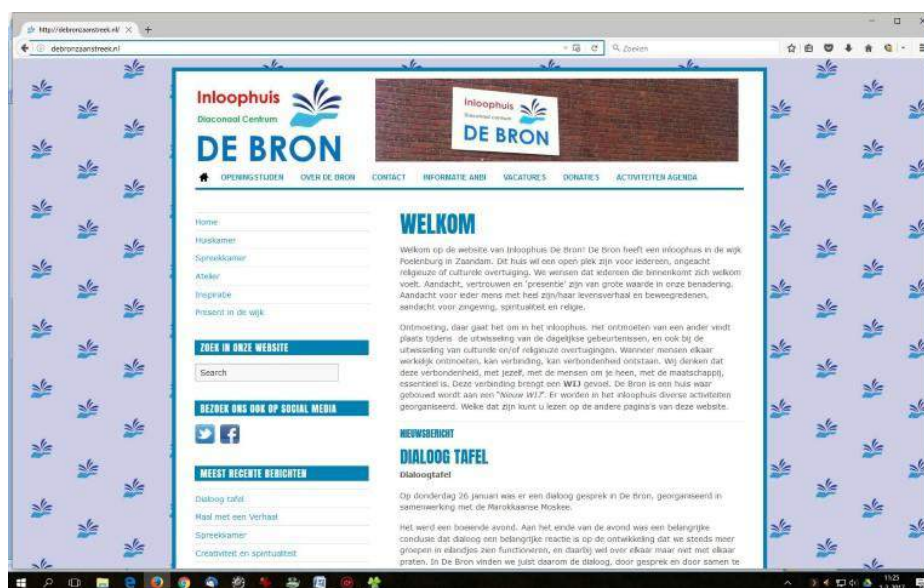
http://debronzaanstreek.nl/

debronzaanstreek.nl

Zoeken

Inloophuis
Diaconaal Centrum
DE BRON

Inloophuis
Diaconaal centrum
DE BRON

OPENINGSTIJDEN OVER DE BRON CONTACT INFORMATIE ANBI VACATURES DONATIES ACTIVITEITEN AGENDA

Home
Huiskamer
Spreekkamer
Atelier
Inspiratie
Present in de wijk

ZOEK IN ONZE WEBSITE

Search

BEZOEK ONS OOK OP SOCIAL MEDIA

MEEST RECENTE BERICHTEN

Dialoog tafel
Maal met een Verhaal
Spreekkamer
Creativiteit en spiritualiteit

WELKOM

Welkom op de website van Inloophuis De Bron! De Bron heeft een inloophuis in de wijk Poelenburg in Zaandam. Dit huis wil een open plek zijn voor iedereen, ongeacht religieuze of culturele overtuiging. We wensen dat iedereen die binnenkomt zich welkom voelt. Aandacht, vertrouwen en 'presentie' zijn van grote waarde in onze benadering. Aandacht voor ieder mens met heel zijn/haar levensverhaal en beweegredenen, aandacht voor zingeving, spiritualiteit en religie.

Ontmoeting, daar gaat het om in het inloophuis. Het ontmoeten van een ander vindt plaats tijdens de uitwisseling van de dagelijkse gebeurtenissen, en ook bij de uitwisseling van culturele en/of religieuze overtuigingen. Wanneer mensen elkaar werkelijk ontmoeten, kan verbinding, kan verbondenheid ontstaan. Wij denken dat deze verbondenheid, met jezelf, met de mensen om je heen, met de maatschappij, essentieel is. Deze verbinding brengt een WIJ gevoel. De Bron is een huis waar gebouwd wordt aan een "Nieuw WIJ". Er worden in het inloophuis diverse activiteiten georganiseerd. Welke dat zijn kunt u lezen op de andere pagina's van deze website.

NIEUWSBERICHT

DIALOOG TAFEL

Dialoogtafel

Op donderdag 26 januari was er een dialoog gesprek in De Bron, georganiseerd in samenwerking met de Marokkaanse Moskee.

Het werd een boeiende avond. Aan het einde van de avond was een belangrijke conclusie dat dialoog een belangrijke reactie is op de ontwikkeling dat we steeds meer groepen in eilandjes zien functioneren, en daarbij wel over elkaar maar niet met elkaar praten. In De Bron vinden we juist daarom de dialoog, door gesprek en door samen te

11:29